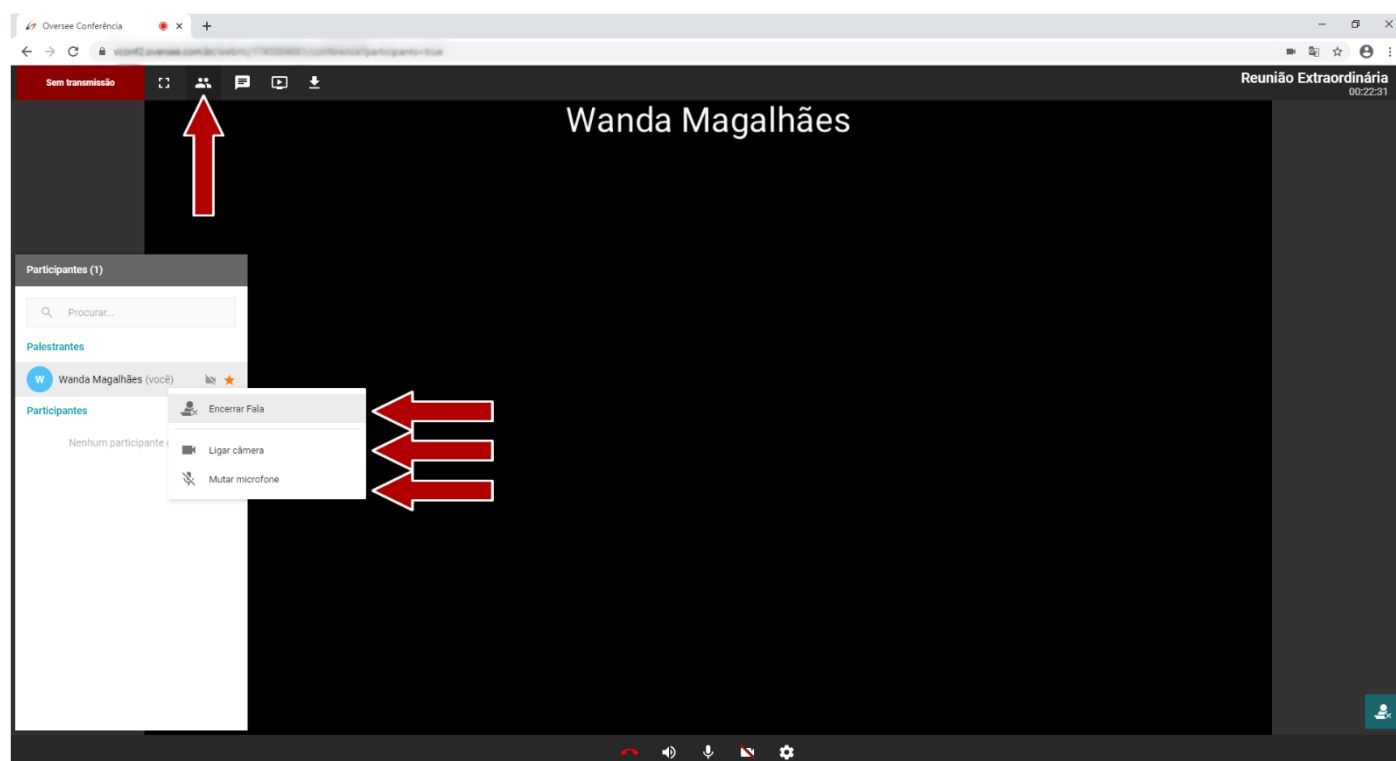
Oversee Conferência

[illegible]

Sem transmissão

Reunião Extraordinária
00:22:31

Wanda Magalhães

Participantes (1)

Procurar...

Palestrantes

W Wanda Magalhães (você)

Participantes

Nenhum participante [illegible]

Encerrar Fala

Ligar câmera

Mutar microfone